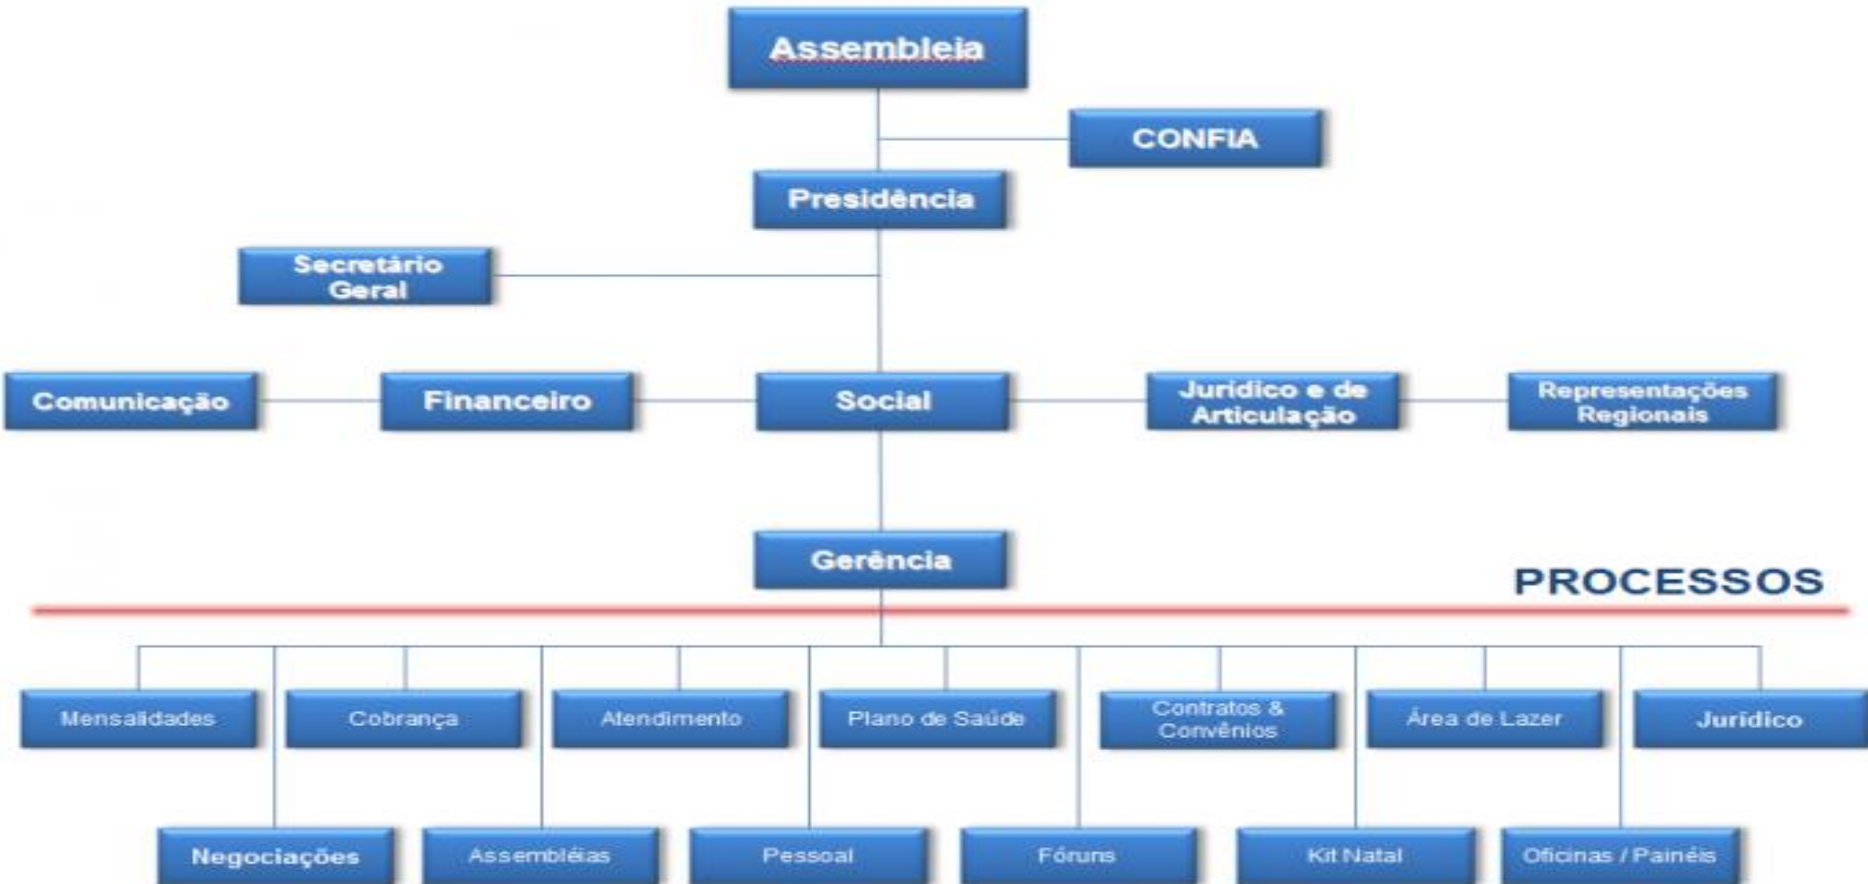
Assembleia

CONFIA

Presidência

Secretário Geral

Comunicação

Financeiro

Social

Jurídico e de Articulação

Representações Regionais

Gerência

PROCESSOS

Mensalidades

Cobrança

Atendimento

Plano de Saúde

Contratos & Convênios

Área de Lazer

Jurídico

Negociações

Assembléias

Pessoal

Fóruns

Kit Natal

Oficinas / Painéis